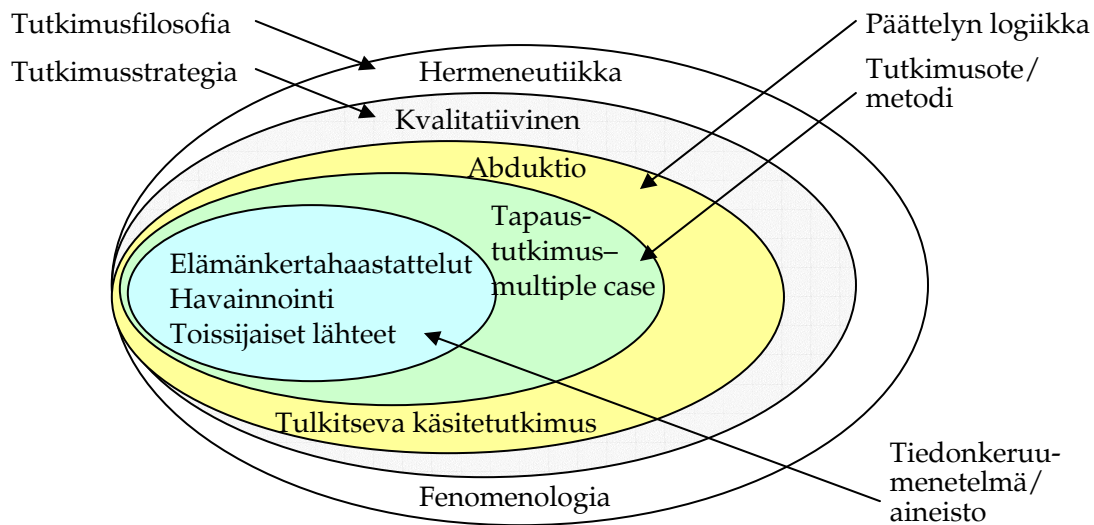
Tutkimusfilosofia

Tutkimusstrategia

Päättelyn logiikka

Tutkimusote/ metodi

Hermeneutiikka

Kvalitatiivinen

Abduktio

Tapaustutkimus– multiple case

Elämänkertahaastattelut
Havainnointi
Toissijaiset lähteet

Tulkitseva käsitetutkimus

Fenomenologia

Tiedonkeruumenetelmä/ aineisto